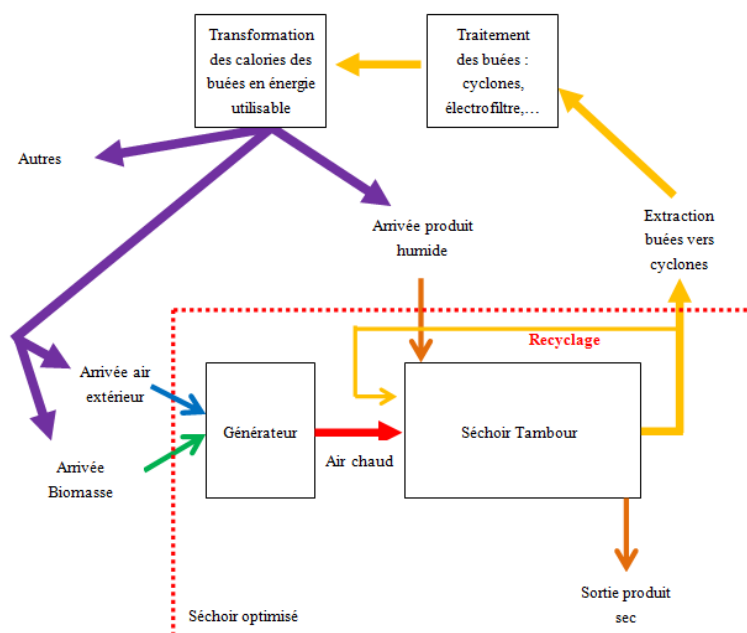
Transformation des calories des buées en énergie utilisable

Traitement des buées : cyclones, électrofiltre,…

Autres

Arrivée produit humide

Extraction buées vers cyclones

Recyclage

Arrivée air extérieur

Générateur

Séchoir Tambour

Arrivée Biomasse

Air chaud

Sortie produit sec

Séchoir optimisé